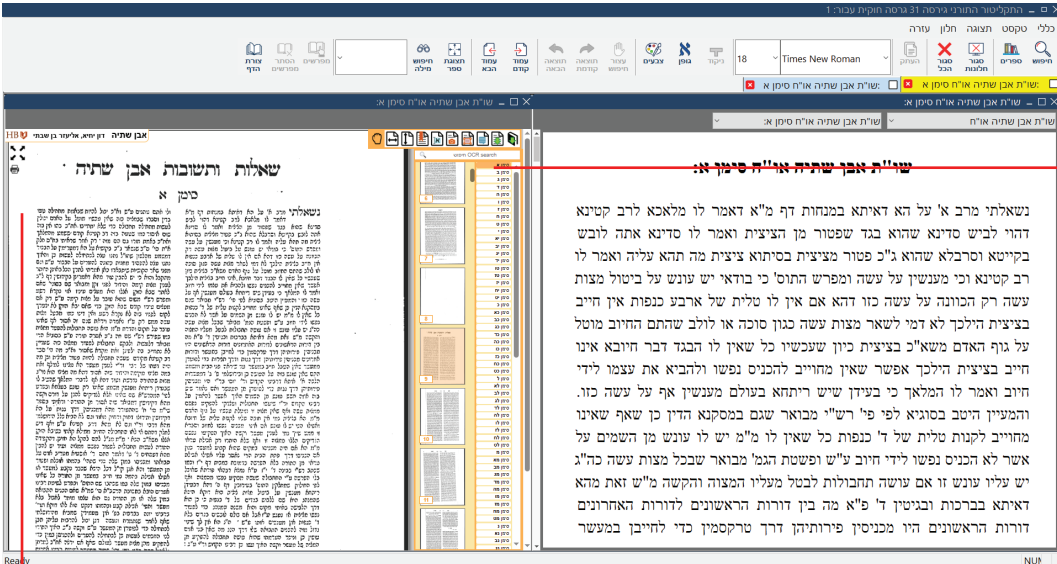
התקליטור התורני גירסה 31 גרסה חוקית עבור: 1

כללי טקסט תצוגה חלון עזרה

חיפוש ספרים סגור חלונות סגור הכל העתק Times New Roman 18 ניקוד גופן צבעים עמוד חיפוש תואמה קודמת תואמה הבאה עמוד קודם עמוד הבא תצוגת ספר חיפוש מילה מפרשים הסתר מפרשים צורת הדף

שו"ת אבן שתיה או"ח סימן א

שו"ת אבן שתיה או"ח סימן א

שו"ת אבן שתיה או"ח סימן א:

שו"ת אבן שתיה או"ח | שו"ת אבן שתיה או"ח סימן א:

שו"ת אבן שתיה או"ח סימן א:

נשאלתי מרב א' על הא דאיתא במנחות דף מ"א דאמר לו מלאכא לרב קטינא דהוי לביש סדינא שהוא בגד שפטור מן הציצית ואמר לו ציצית אתה לובש בקייטא בסרבלא שהוא ג"כ פטור מציצית בסיתוא ציצית מה תהא עליה ואמר לו רב קטינא וכי מענשין על עשה ומפרש התוס' כי בודאי יש עונש על ביטול מצות עשה רק הכוונה על עשה כזו דהא אם אין לו טלית של ארבע כנפות אין חייב בציצית הילכך לא דמי לשאר מצות עשה כגון סוכה או לולב שהתם החיוב מוטל על גוף האדם משא"כ בציצית כיון שעכשיו כל שאין לו הבגד דבר חיובא אינו חייב בציצית הילכך אפשר שאין מחוייב להכניס נפשו ולהביא את עצמו לידי חיוב ואמר לו המלאך כי בעידן שיש ריתחא בעולם מענשין אף על עשה כזו. והמעיין היטב בסוגיא לפי פי' רש"י מבואר שגם במסקנא הדין כן שאף שאינו מחוייב לקנות טלית של ד' כנפות כל שאין לו מ"מ יש לו עונש מן השמים על אשר לא הכניס נפשו לידי חיוב ע"ש ופשטת הגמ' מבואר שבכל מצות עשה כה"ג יש עליו עונש זו אם עושה תחבולות לבטל מעליו המצוה והקשה מ"ש זאת מהא דאיתא בברכות ובגיטין ד' פ"א מה בין דורות הראשונים לדורות האחרונים דורות הראשונים היו מכניסין פירותיהן דרך טרקסמין כדי לחייבן במעשר

אבן שתיה דוו יחיא, אליעזר בן שבתי HB

search OCR word

שאלות ותשובות אבן שתיה

סימן א

נשאלתי

Ready NUM